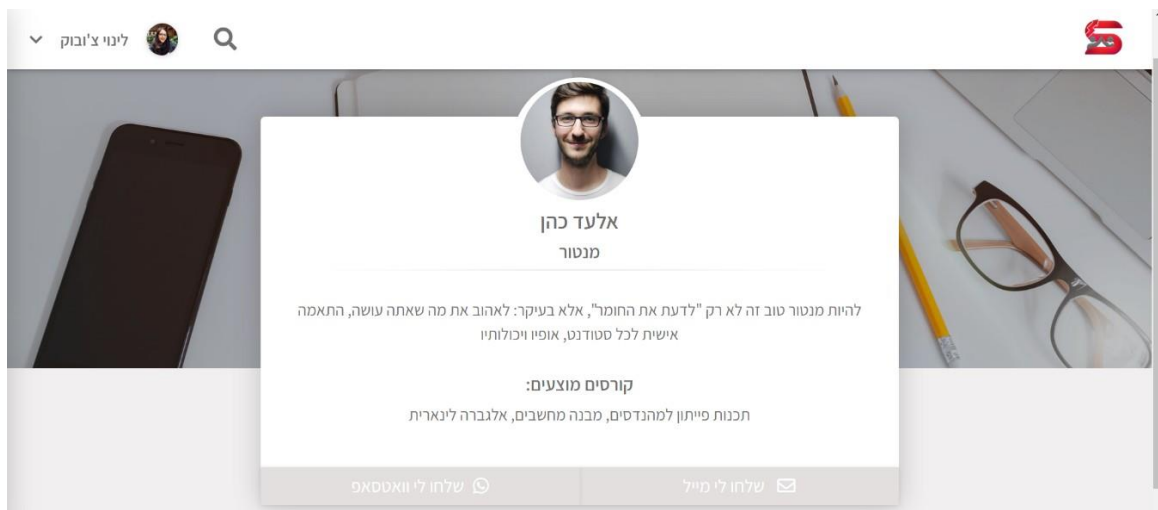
לינוי צ'ובוק

אלעד כהן
מנטור

להיות מנטור טוב זה לא רק "לדעת את החומר", אלא בעיקר: לאהוב את מה שאתה עושה, התאמה אישית לכל סטודנט, אופיו ויכולותיו

קורסים מוצעים:
תכנות פייתון למהנדסים, מבנה מחשבים, אלגברה לינארית

שלחו לי מייל
שלחו לי וואטסאפ